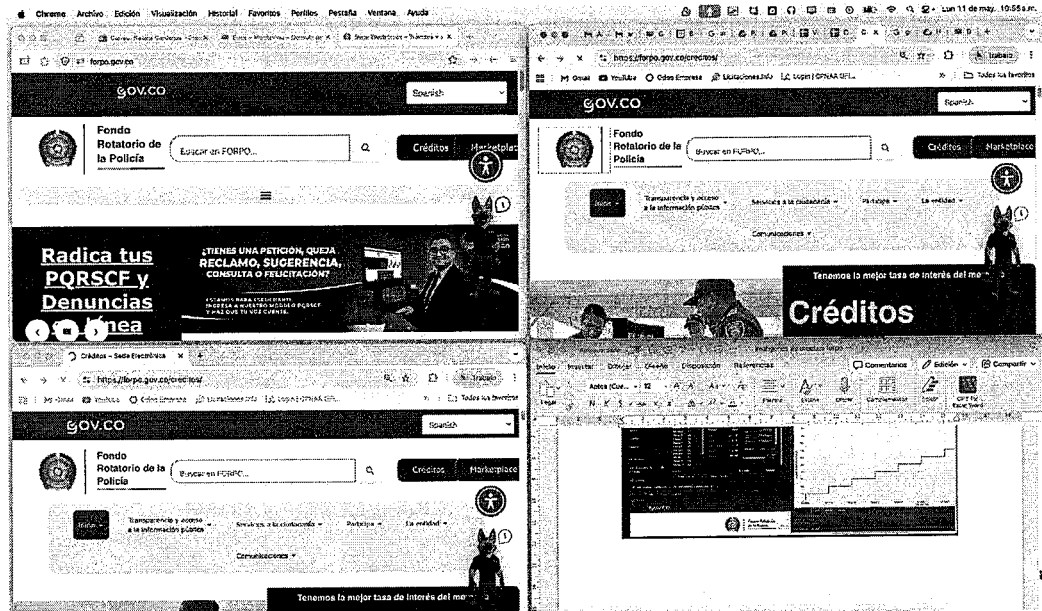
Chrome Archivo Edición Visualización Historial Favoritos Perfiles Pestaña Ventana Ayuda

Lun 11 de may. 10:55 a.m.

forpo.gov.co

GOV.CO

Spanish

Fondo Rotatorio de la Policía

Buscar en FORPO...

Créditos

Marketplace

Radica tus PQRSCF y Denuncias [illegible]nea

¿TIENES UNA PETICIÓN, QUEJA RECLAMO, SUGERENCIA, CONSULTA O FELICITACIÓN?

https://forpo.gov.co/creditos/

Gmail YouTube Odes Empresa Licitaciones.info Login | OPNAA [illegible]

Todos los favoritos

GOV.CO

Spanish

Fondo Rotatorio de la Policía

Buscar en FORPO...

Créditos

Marketplace

Inicio

Transparencia y acceso a la información pública

Servicios a la ciudadanía

Participa

La entidad

Comunicaciones

Tenemos la mejor tasa de interés del me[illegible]

Créditos

Créditos – Sede Electrónica

https://forpo.gov.co/creditos/

Trabajo

Todos los favoritos

GOV.CO

Spanish

Fondo Rotatorio de la Policía

Buscar en FORPO...

Créditos

Marketplace

Inicio

Transparencia y acceso a la información pública

Servicios a la ciudadanía

Participa

La entidad

Comunicaciones

Tenemos la mejor tasa de interés del me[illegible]

Inicio Insertar Dibujar Diseño Disposición Referencias

Comentarios Edición Compartir

Aptos (Cue... 12

Pegar

Estilos

Dictar

Complementos

Editor